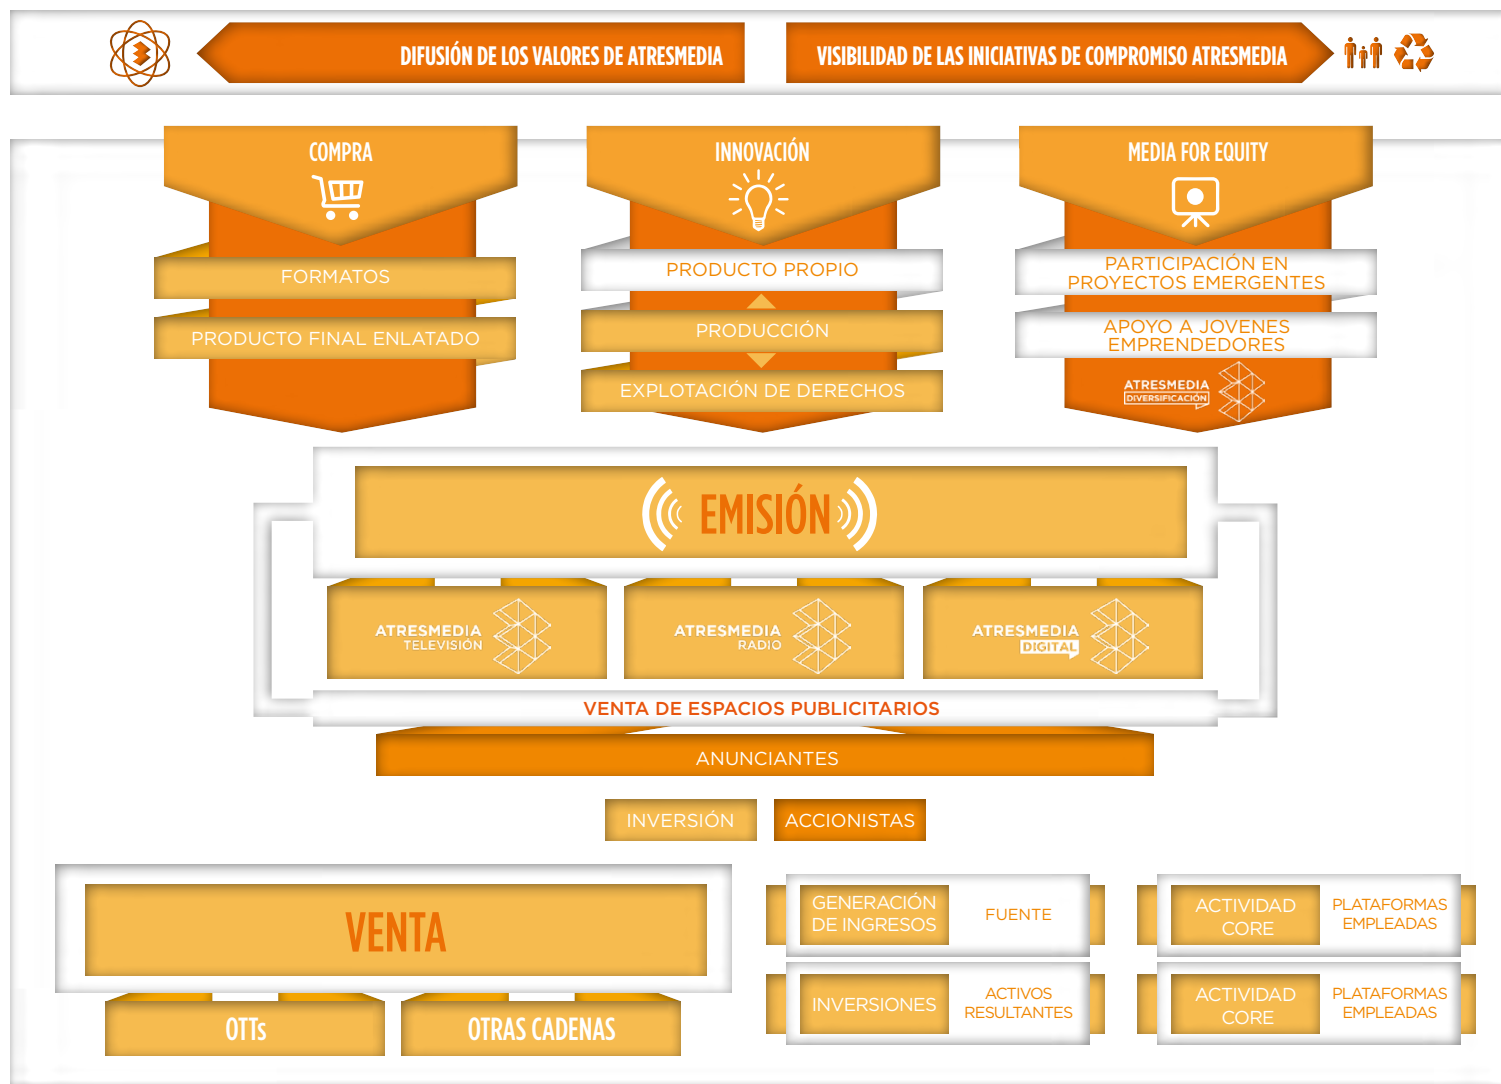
DIFUSIÓN DE LOS VALORES DE ATRESMEDIA

VISIBILIDAD DE LAS INICIATIVAS DE COMPROMISO ATRESMEDIA

COMPRA

FORMATOS

PRODUCTO FINAL ENLATADO

INNOVACIÓN

PRODUCTO PROPIO

PRODUCCIÓN

EXPLOTACIÓN DE DERECHOS

MEDIA FOR EQUITY

PARTICIPACIÓN EN PROYECTOS EMERGENTES

APOYO A JOVENES EMPRENDEDORES

ATRESMEDIA DIVERSIFICACIÓN

EMISIÓN

ATRESMEDIA TELEVISIÓN

ATRESMEDIA RADIO

ATRESMEDIA DIGITAL

VENTA DE ESPACIOS PUBLICITARIOS

ANUNCIANTES

INVERSIÓN

ACCIONISTAS

VENTA

OTTs

OTRAS CADENAS

GENERACIÓN DE INGRESOS

FUENTE

INVERSIONES

ACTIVOS RESULTANTES

ACTIVIDAD CORE

PLATAFORMAS EMPLEADAS

ACTIVIDAD CORE

PLATAFORMAS EMPLEADAS